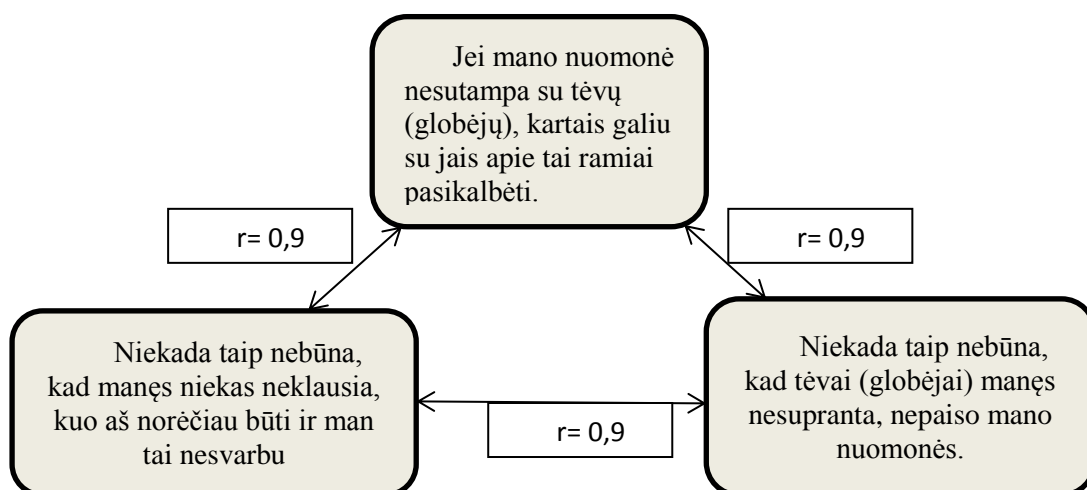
Jei mano nuomonė nesutampa su tėvų (globėjų), kartais galiu su jais apie tai ramiai pasikalbėti.

r= 0,9

r= 0,9

Niekada taip nebūna, kad manęs niekas neklausia, kuo aš norėčiau būti ir man tai nesvarbu

r= 0,9

Niekada taip nebūna, kad tėvai (globėjai) manęs nesupranta, nepaiso mano nuomonės.